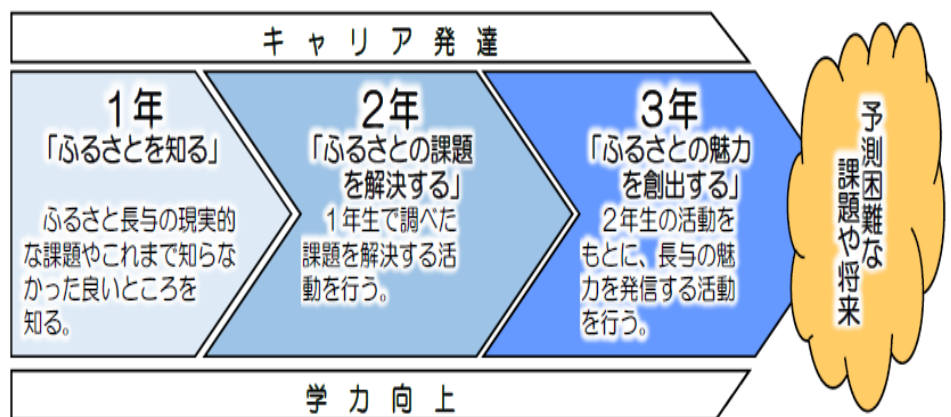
キャリア発達

1年
「ふるさとを知る」
ふるさと長与の現実的な課題やこれまで知らなかった良いところを知る。

2年
「ふるさとの課題を解決する」
1年生で調べた課題を解決する活動を行う。

3年
「ふるさとの魅力を創出する」
2年生の活動をもとに、長与の魅力を発信する活動を行う。

予測困難な課題や将来

学力向上